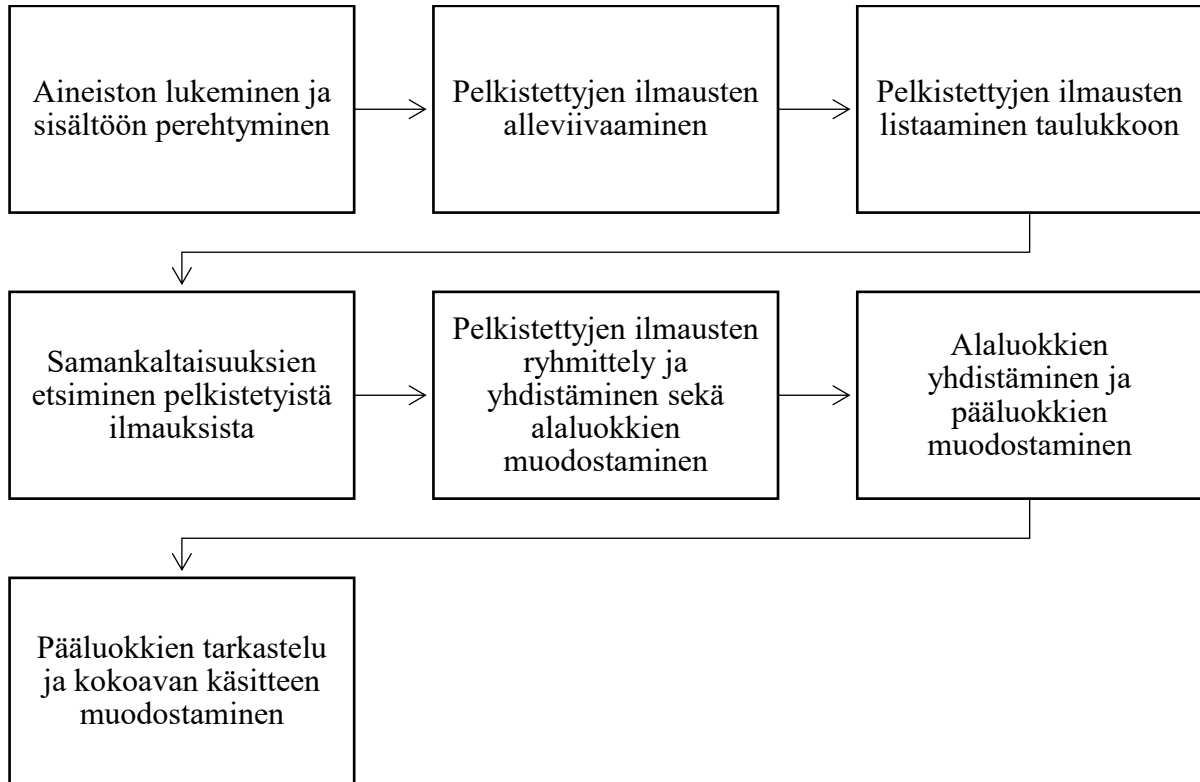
Aineiston lukeminen ja sisältöön perehtyminen

Pelkistettyjen ilmausten alleviivaaminen

Pelkistettyjen ilmausten listaaminen taulukkoon

Samankaltaisuuksien etsiminen pelkistetyistä ilmauksista

Pelkistettyjen ilmausten ryhmittely ja yhdistäminen sekä alaluokkien muodostaminen

Alaluokkien yhdistäminen ja pääluokkien muodostaminen

Pääluokkien tarkastelu ja kokoavan käsitteen muodostaminen